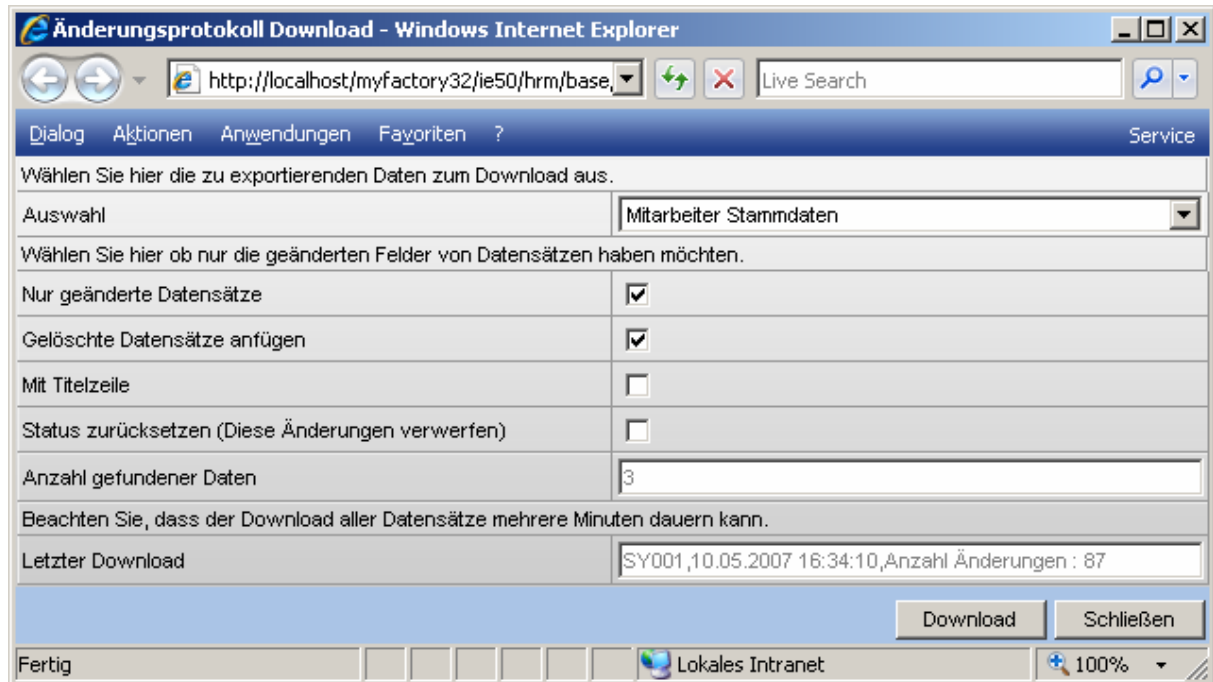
Änderungsprotokoll Download - Windows Internet Explorer

http://localhost/myfactory32/ie50/hrm/base,

Live Search

Dialog Aktionen Anwendungen Favoriten ? Service

Wählen Sie hier die zu exportierenden Daten zum Download aus.

| Auswahl | Mitarbeiter Stammdaten |
|---|---|

Wählen Sie hier ob nur die geänderten Felder von Datensätzen haben möchten.

| Nur geänderte Datensätze | ☑ |
|---|---|
| Gelöschte Datensätze anfügen | ☑ |
| Mit Titelzeile | ☐ |
| Status zurücksetzen (Diese Änderungen verwerfen) | ☐ |
| Anzahl gefundener Daten | 3 |

Beachten Sie, dass der Download aller Datensätze mehrere Minuten dauern kann.

| Letzter Download | SY001,10.05.2007 16:34:10,Anzahl Änderungen : 87 |
|---|---|

Download Schließen

Fertig Lokales Intranet 100%